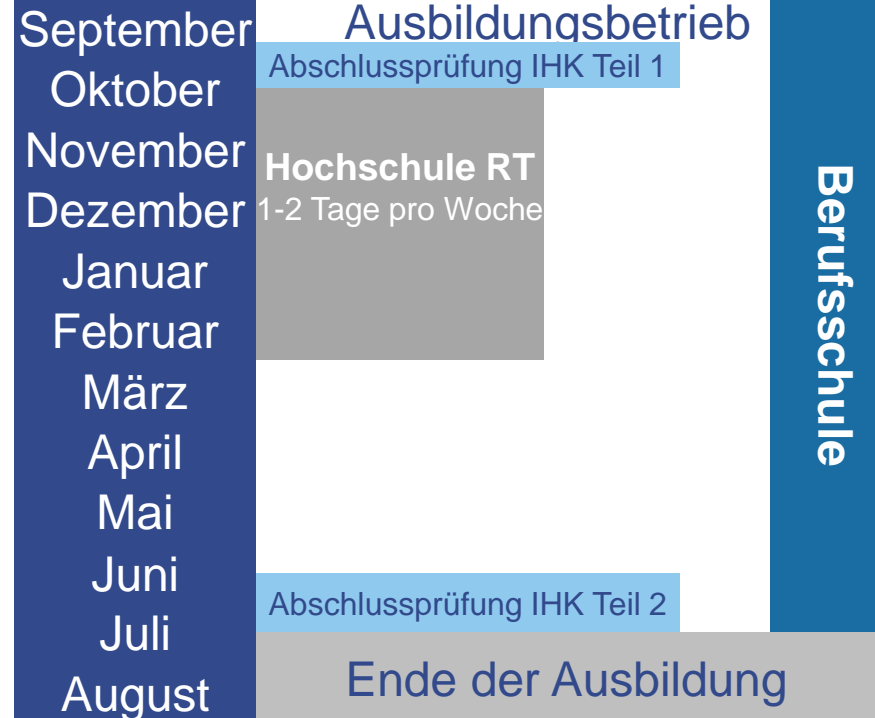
September
Oktober
November
Dezember
Januar
Februar
März
April
Mai
Juni
Juli
August

Ausbildungsbetrieb

Abschlussprüfung IHK Teil 1

Hochschule RT
1-2 Tage pro Woche

Abschlussprüfung IHK Teil 2

Ende der Ausbildung

Berufsschule